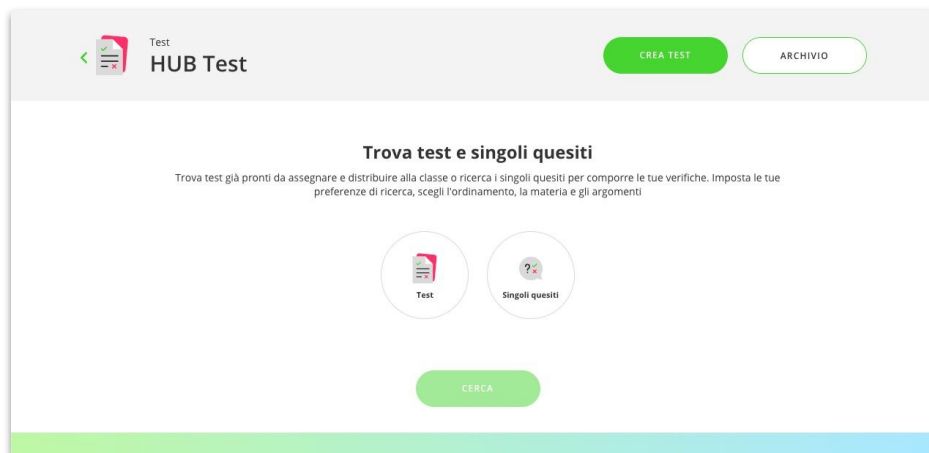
Test
HUB Test

CREA TEST
ARCHIVIO

Trova test e singoli quesiti

Trova test già pronti da assegnare e distribuire alla classe o ricerca i singoli quesiti per comporre le tue verifiche. Imposta le tue preferenze di ricerca, scegli l'ordinamento, la materia e gli argomenti

Test
Singoli quesiti

CERCA